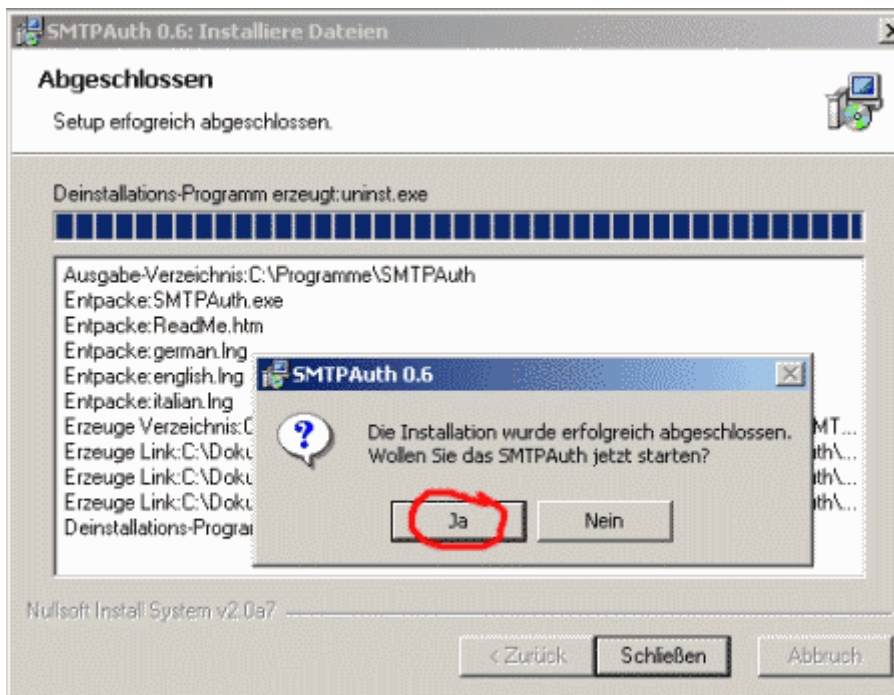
SMTPAuth 0.6: Installiere Dateien

Abgeschlossen

Setup erfogreich abgeschlossen.

Deinstallations-Programm erzeugt:uninst.exe

Ausgabe-Verzeichnis:C:\Programme\SMTPAuth
Entpacke:SMTPAuth.exe
Entpacke:ReadMe.htm
Entpacke:german.lng
Entpacke:english.lng
Entpacke:italian.lng
Erzeuge Verzeichnis:C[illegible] MT...
Erzeuge Link:C:\Doku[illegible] th\...
Erzeuge Link:C:\Doku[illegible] th\...
Erzeuge Link:C:\Doku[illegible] th\...
Deinstallations-Prograr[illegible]

SMTPAuth 0.6

Die Installation wurde erfolgreich abgeschlossen.
Wollen Sie das SMTPAuth jetzt starten?

Ja

Nein

Nullsoft Install System v2.0a7

< Zurück

Schließen

Abbruch